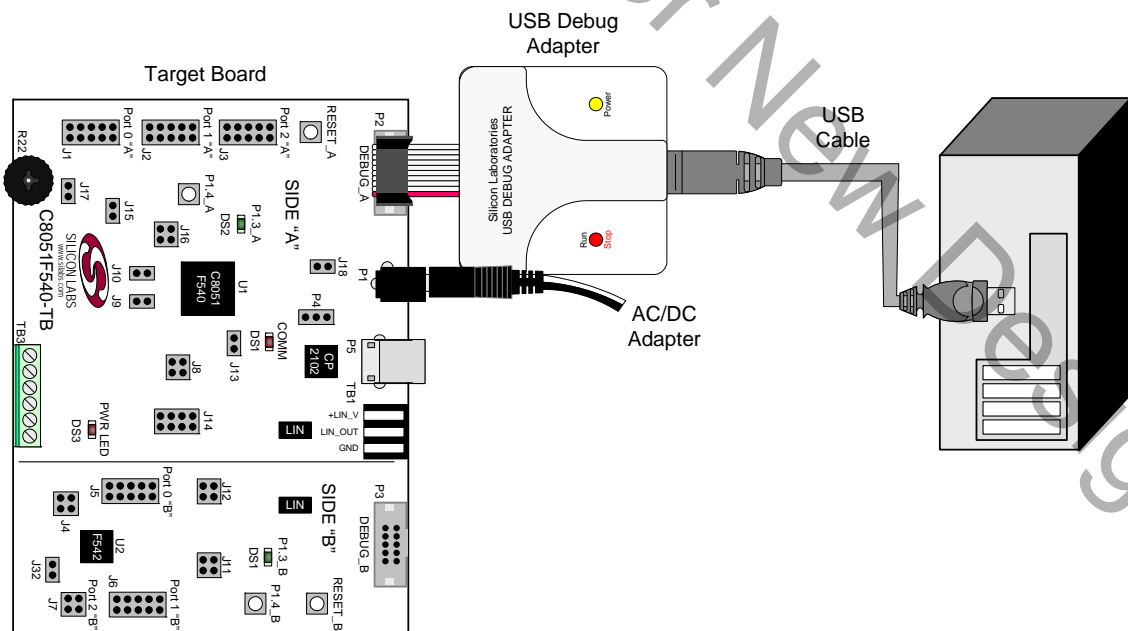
USB Debug Adapter

Target Board

USB Cable

AC/DC Adapter

Port 0 "A"
Port 1 "A"
Port 2 "A"
RESET_A
P2
DEBUG_A
R22
J1
J2
J3
J17
J15
P1.4_A
P1.3_A
DS2
J16
SIDE "A"
SILICON LABS
www.silabs.com
C8051F540-TB
J10
J9
U1
C8051 F540
J18
P1
P4
TB3
COMM
DS1
J13
J8
CP 2102
P5
TB1
PWR LED
DS3
J14
+LIN_V
LIN
LIN_OUT
GND

Silicon Laboratories
USB DEBUG ADAPTER
Power
Run
Stop

Port 0 "B"
J5
J12
SIDE "B"
LIN
P3
DEBUG_B
J4
U2
F542
P1.3_B
DS1
J11
J32
J6
Port 2 "B"
Port 1 "B"
J7
P1.4_B
RESET_B